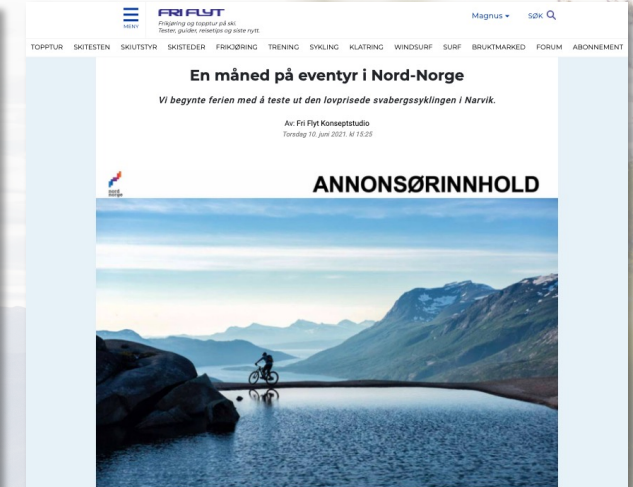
MENY

FRI FLYT
Frikjøring og topptur på ski. Tester, guider, reisetips og siste nytt.

Magnus ▾ SØK

TOPPTUR SKITESTEN SKIUTSTYR SKISTEDER FRIKJØRING TRENING SYKLING KLATRING WINDSURF SURF BRUKTMARKED FORUM ABONNEMENT

En måned på eventyr i Nord-Norge

Vi begynte ferien med å teste ut den lovprisede svabergssyklingen i Narvik.

Av: Fri Flyt Konseptstudio
Torsdag 10. juni 2021. kl 15:25

nord norge

ANNONSØRINNHOLD